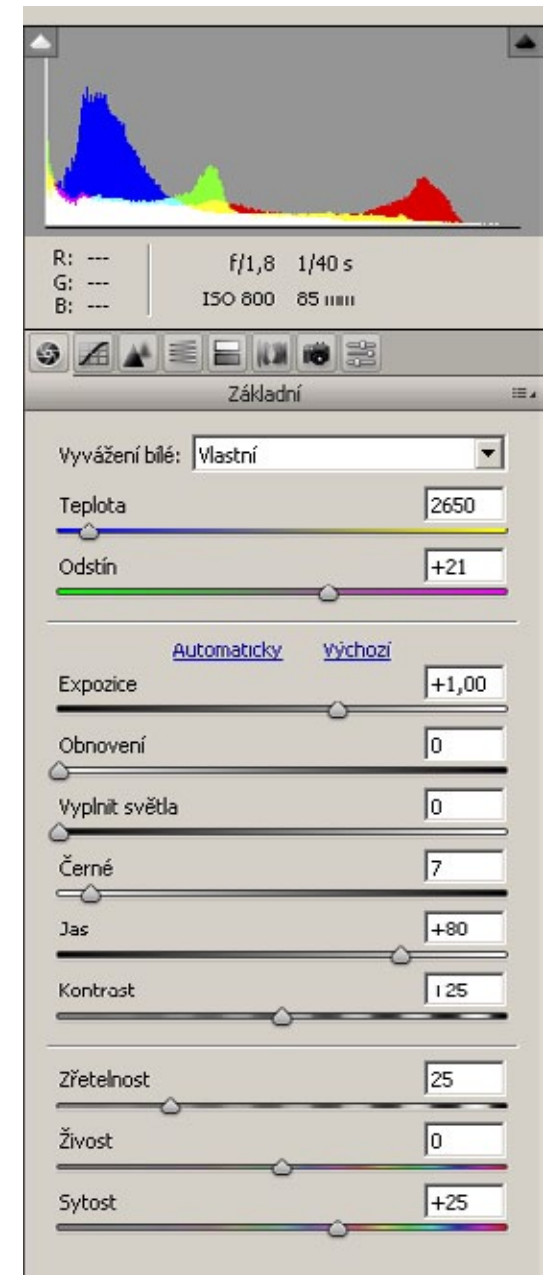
R: ---
G: ---
B: ---

f/1,8 1/40 s
ISO 800 85 mm

Základní

Vyvážení bílé: Vlastní

Teplota 2650

Odstín +21

Automaticky Výchozí

Expozice +1,00

Obnovení 0

Vyplnit světla 0

Černé 7

Jas +80

Kontrast +25

Zřetelnost 25

Živost 0

Sytost +25